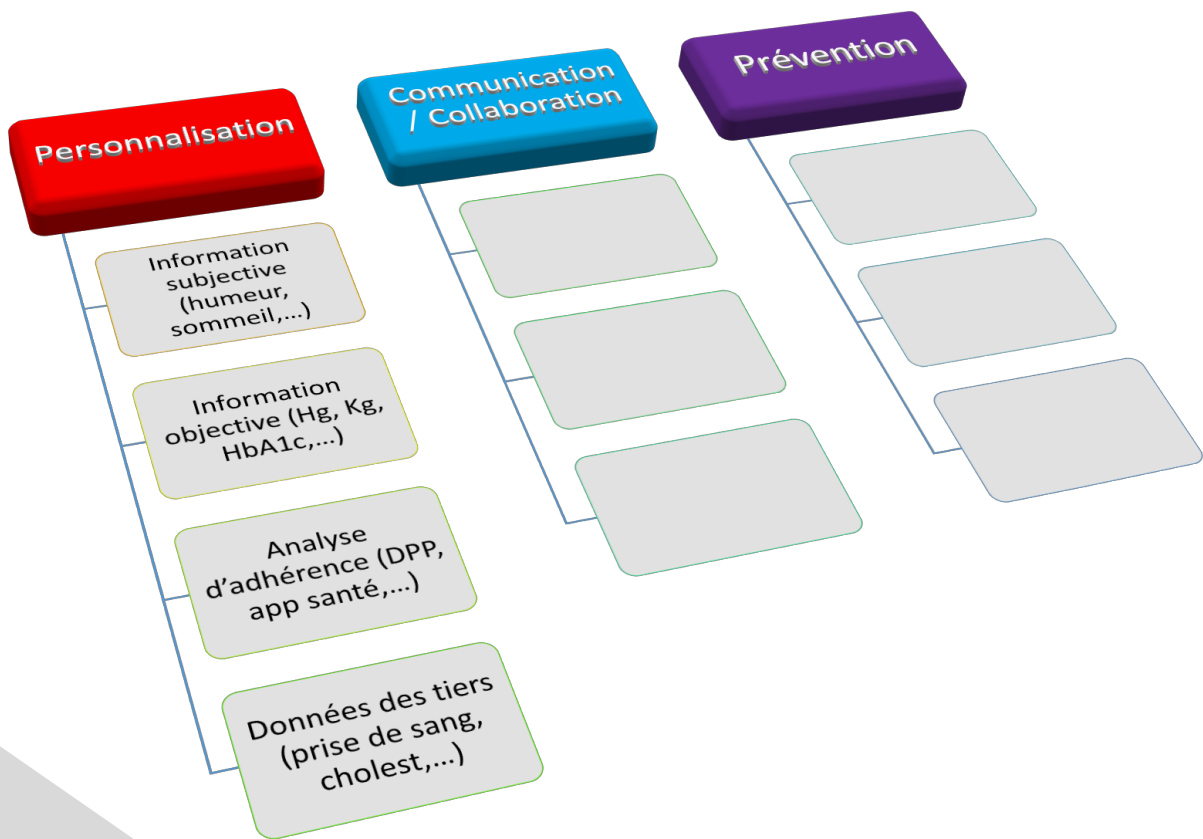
Personnalisation

Information subjective (humeur, sommeil,...)

Information objective (Hg, Kg, HbA1c,...)

Analyse d'adhérence (DPP, app santé,...)

Données des tiers (prise de sang, cholest,...)

Communication / Collaboration

Prévention